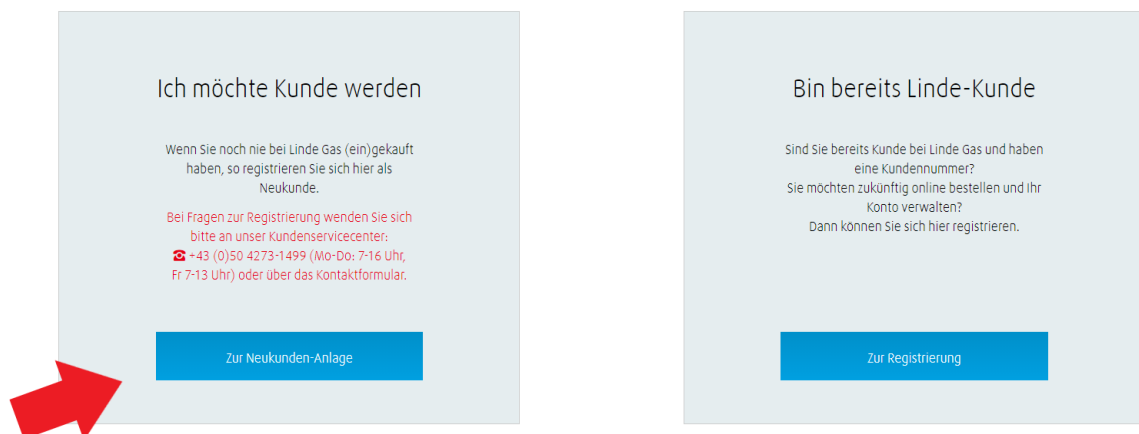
Ich möchte Kunde werden

Wenn Sie noch nie bei Linde Gas (ein)gekauft haben, so registrieren Sie sich hier als Neukunde.

Bei Fragen zur Registrierung wenden Sie sich bitte an unser Kundenservicecenter: ☎ +43 (0)50 4273-1499 (Mo-Do: 7-16 Uhr, Fr 7-13 Uhr) oder über das Kontaktformular.

Zur Neukunden-Anlage

Bin bereits Linde-Kunde

Sind Sie bereits Kunde bei Linde Gas und haben eine Kundennummer?
Sie möchten zukünftig online bestellen und Ihr Konto verwalten?
Dann können Sie sich hier registrieren.

Zur Registrierung